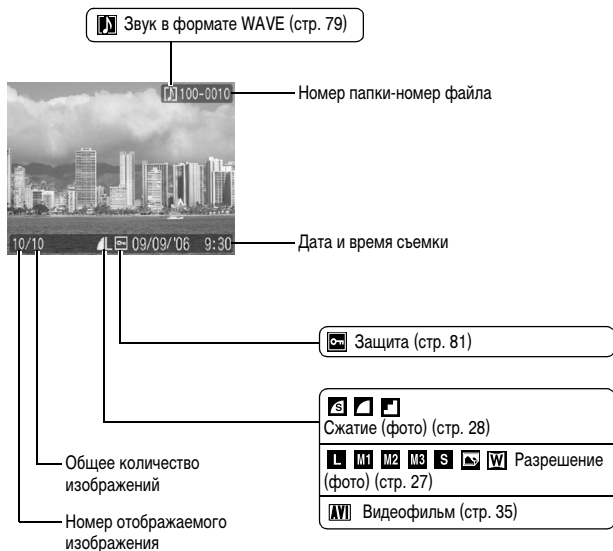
Звук в формате WAVE (стр. 79)

100-0010

Номер папки-номер файла

10/10 09/09/'06 9:30

Дата и время съемки

Защита (стр. 81)

Сжатие (фото) (стр. 28)

L M1 M2 M3 S W Разрешение (фото) (стр. 27)

AVI Видеофильм (стр. 35)

Общее количество изображений

Номер отображаемого изображения